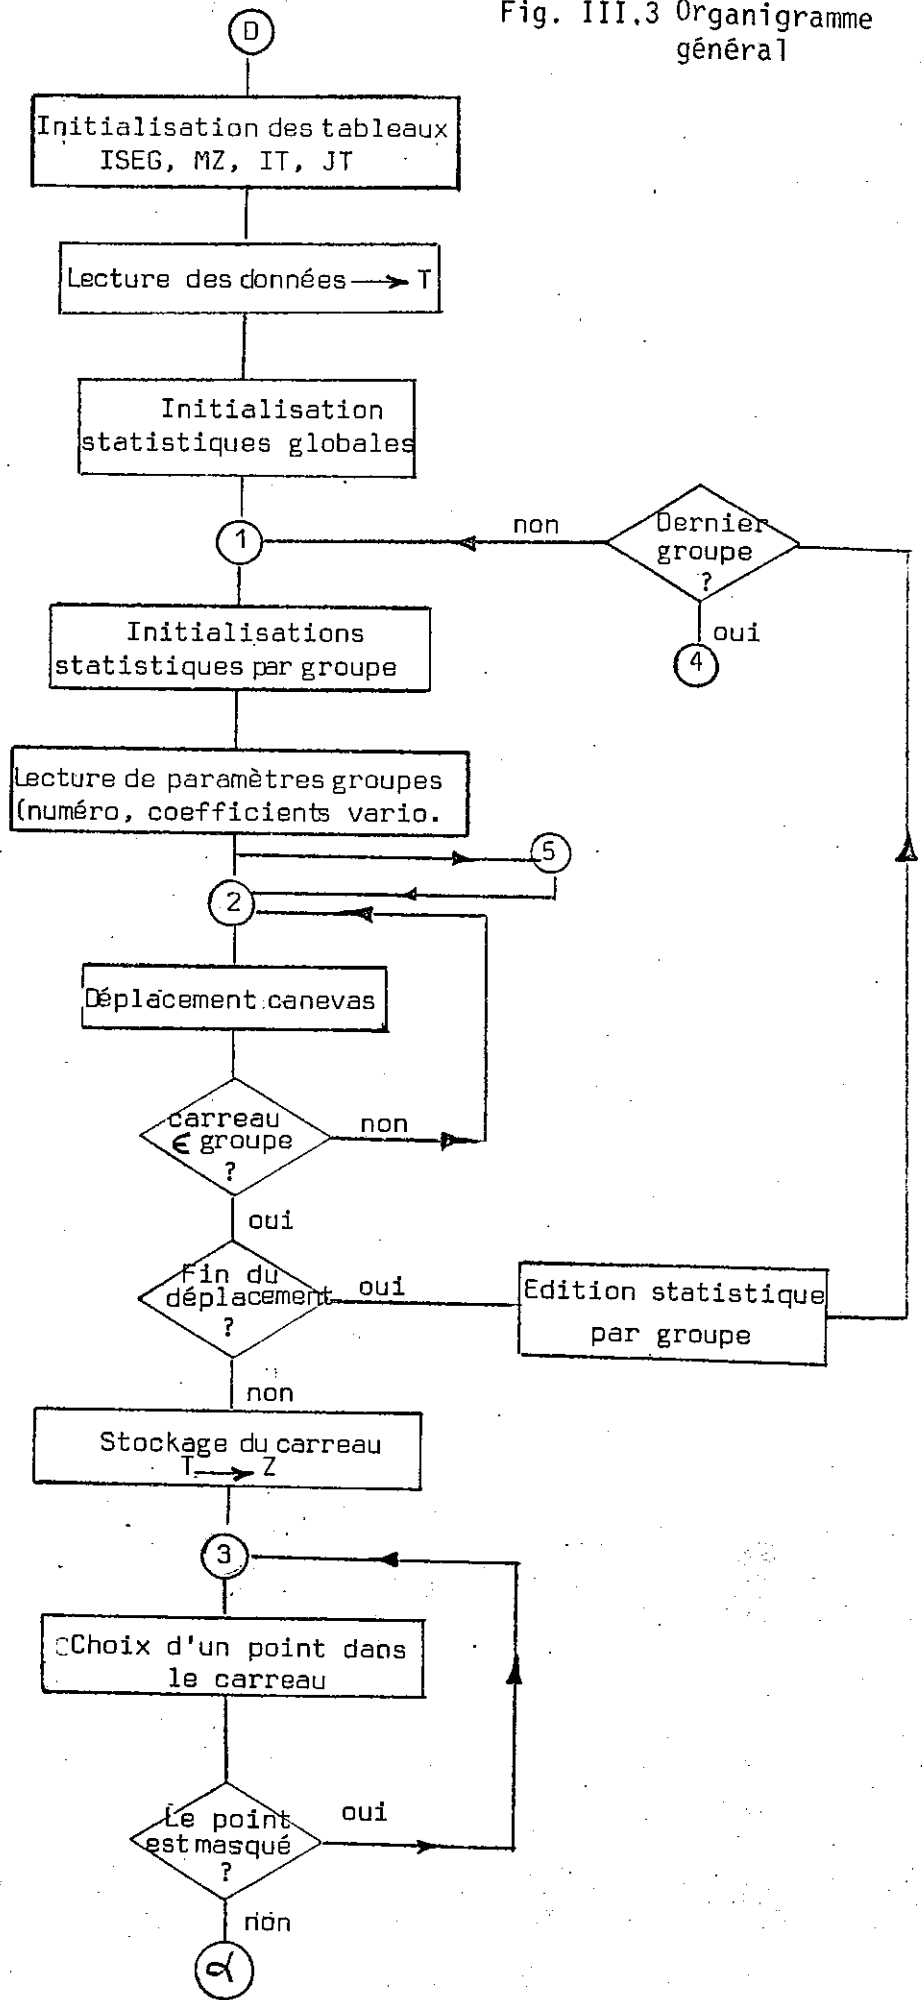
Fig. III.3 Organigramme général

D

Initialisation des tableaux ISEG, MZ, IT, JT

Lecture des données ⟶ T

Initialisation statistiques globales

1

non

Dernier groupe ?

oui

4

Initialisations statistiques par groupe

Lecture de paramètres groupes (numéro, coefficients vario.

5

2

Déplacement canevas

carreau $\in$ groupe ?

non

oui

Fin du déplacement ?

oui

Edition statistique par groupe

non

Stockage du carreau T ⟶ Z

3

Choix d'un point dans le carreau

Le point est masqué ?

oui

non

$\alpha$